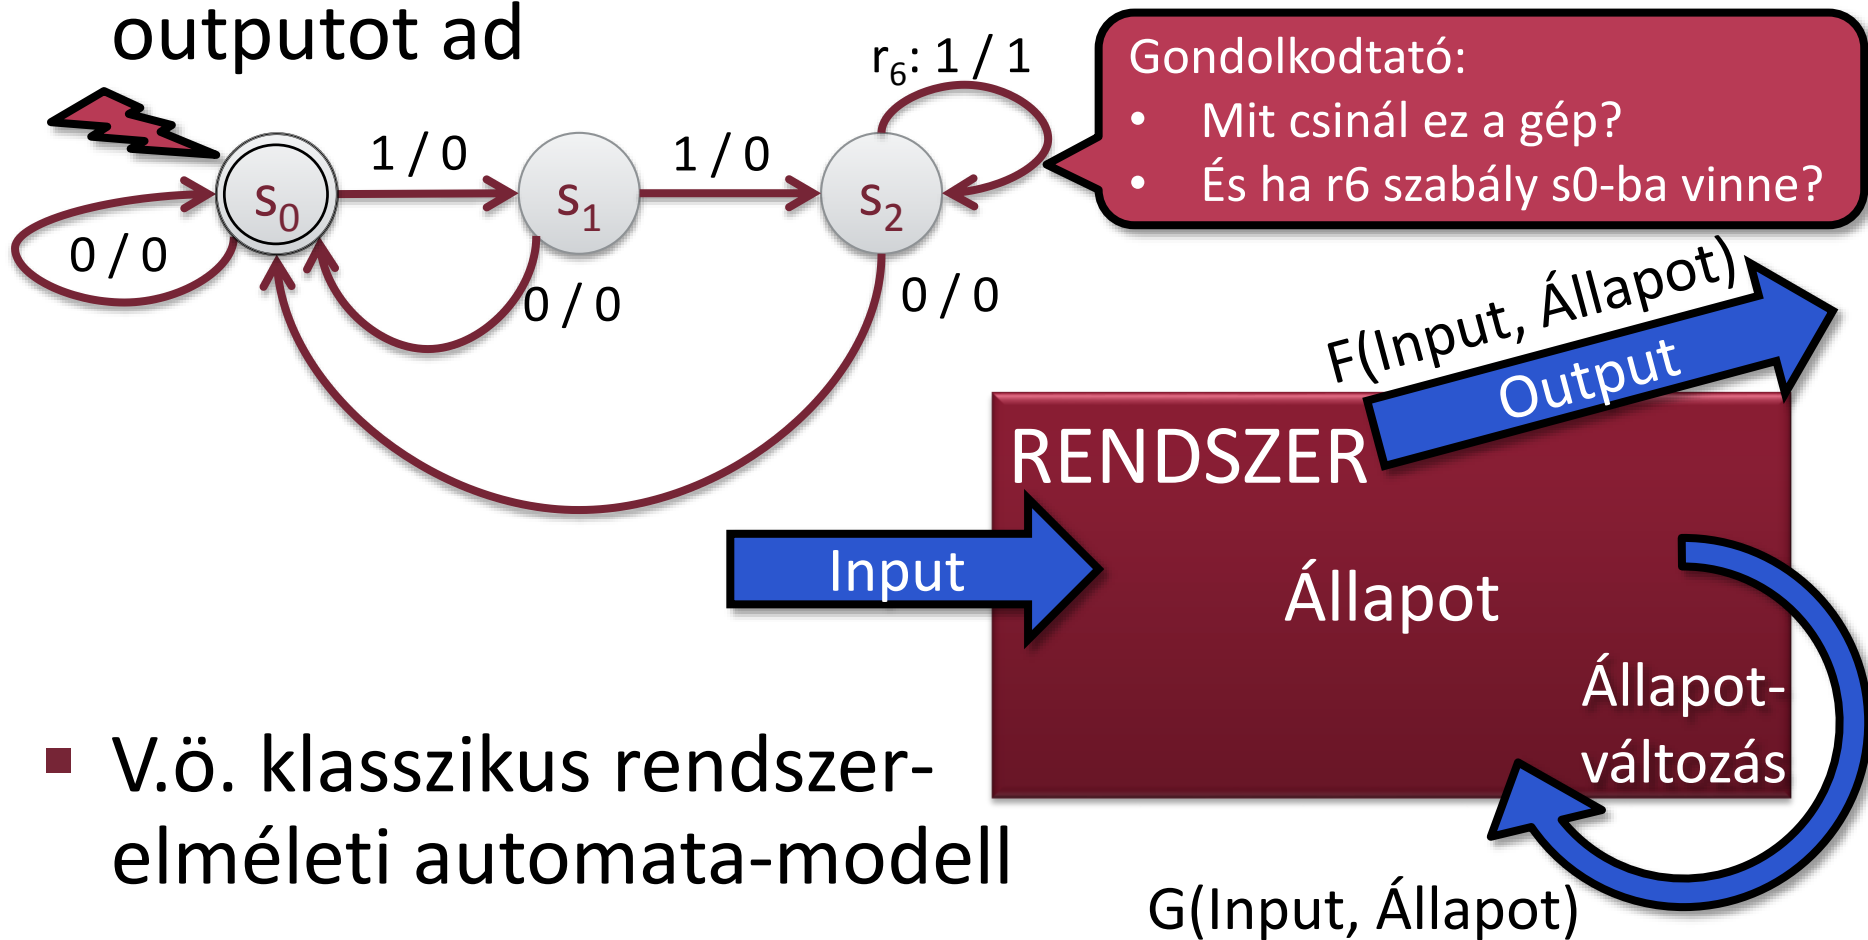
outputot ad

$r_6$: 1 / 1

Gondolkodtató:
• Mit csinál ez a gép?
• És ha r6 szabály s0-ba vinne?

$s_0$ 1 / 0 $s_1$ 1 / 0 $s_2$

0 / 0

0 / 0

0 / 0

F(Input, Állapot)

Output

RENDSZER

Input

Állapot

Állapotváltozás

G(Input, Állapot)

▪ V.ö. klasszikus rendszerelméleti automata-modell